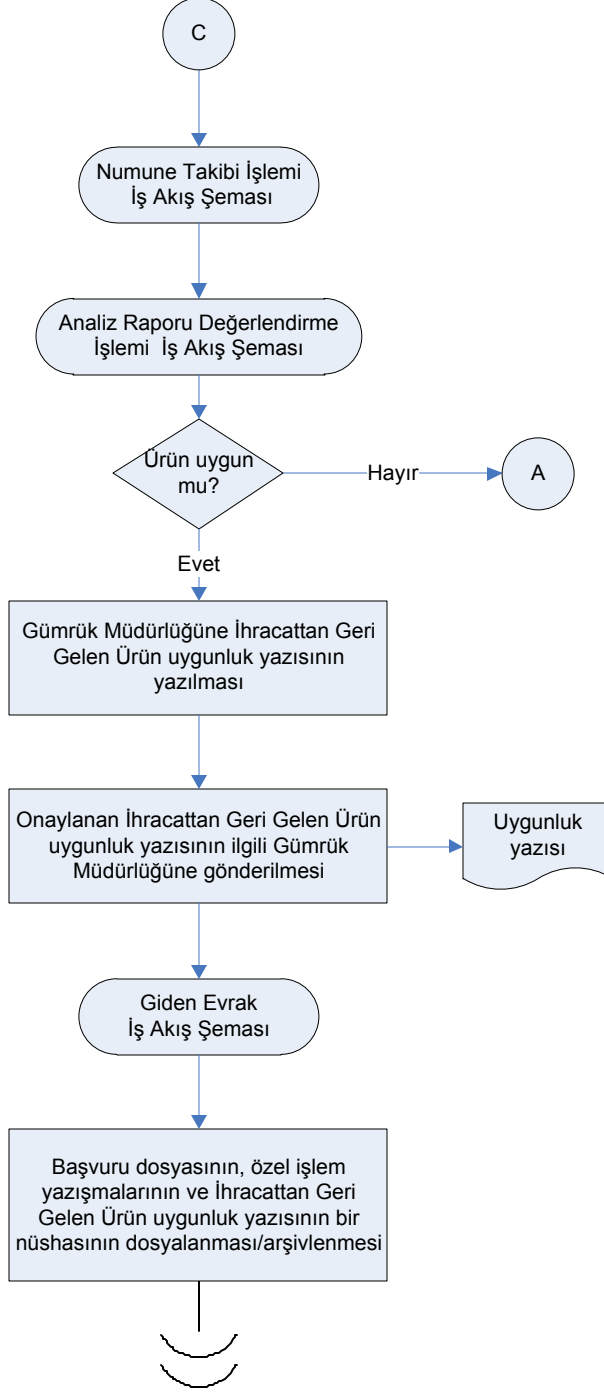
C

Numune Takibi İşlemi İş Akış Şeması

Analiz Raporu Değerlendirme İşlemi İş Akış Şeması

Ürün uygun mu?

Hayır

A

Evet

Gümrük Müdürlüğüne İhracattan Geri Gelen Ürün uygunluk yazısının yazılması

Onaylanan İhracattan Geri Gelen Ürün uygunluk yazısının ilgili Gümrük Müdürlüğüne gönderilmesi

Uygunluk yazısı

Giden Evrak İş Akış Şeması

Başvuru dosyasının, özel işlem yazışmalarının ve İhracattan Geri Gelen Ürün uygunluk yazısının bir nüshasının dosyalanması/arşivlenmesi